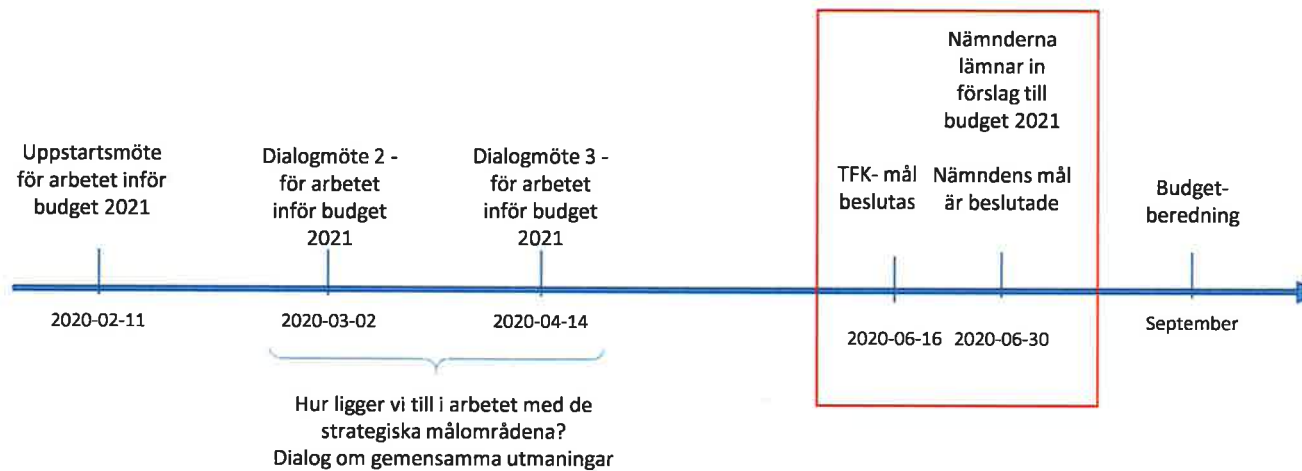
Uppstartsmöte för arbetet inför budget 2021

2020-02-11

Dialogmöte 2 - för arbetet inför budget 2021

2020-03-02

Dialogmöte 3 - för arbetet inför budget 2021

2020-04-14

Hur ligger vi till i arbetet med de strategiska målområdena? Dialog om gemensamma utmaningar

Nämnderna lämnar in förslag till budget 2021

TFK- mål beslutas

2020-06-16

Nämndens mål är beslutade

2020-06-30

Budget-beredning

September